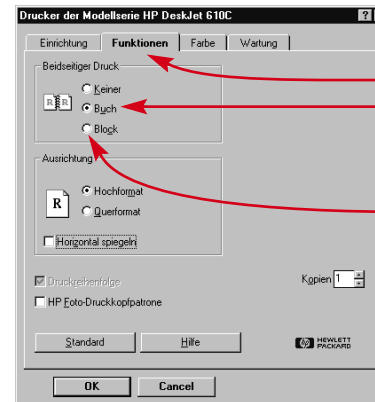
Drucker der Modellserie HP DeskJet 610C

?

Einrichtung | Funktionen | Farbe | Wartung

Beidseitiger Druck

Keiner

Buch

Block

Ausrichtung

R

Hochformat

Querformat

Horizontal spiegeln

Druckreihenfolge

Kopien 1

HP Foto-Druckkopfpatrone

Standard

Hilfe

HEWLETT PACKARD

OK

Cancel